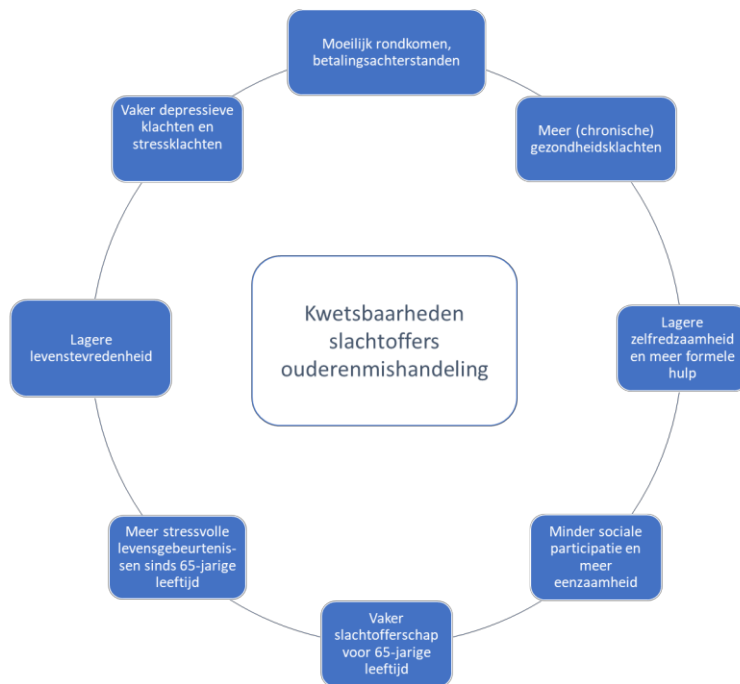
Kwetsbaarheden slachtoffers ouderenmishandeling

Moeilijk rondkomen, betalingsachterstanden

Meer (chronische) gezondheidsklachten

Lagere zelfredzaamheid en meer formele hulp

Minder sociale participatie en meer eenzaamheid

Vaker slachtofferschap voor 65-jarige leeftijd

Meer stressvolle levensgebeurtenissen sinds 65-jarige leeftijd

Lagere levenstevredenheid

Vaker depressieve klachten en stressklachten